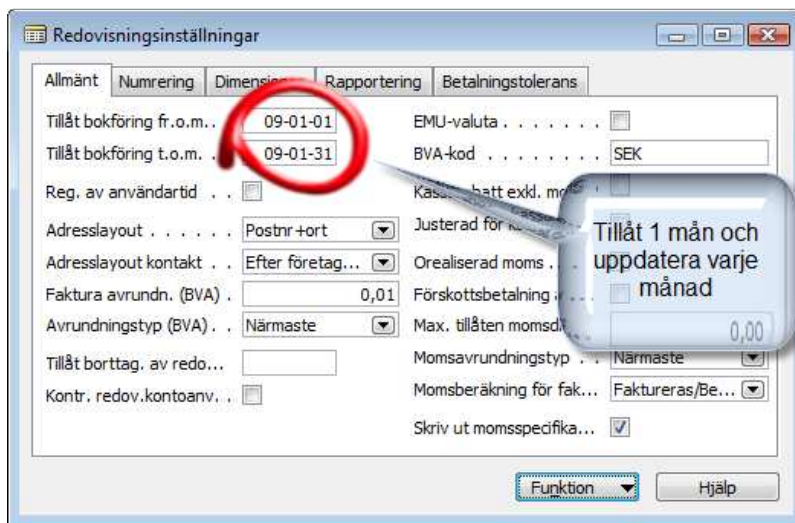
Redovisningsinställningar

Allmänt | Numrering | Dimensi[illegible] | Rapportering | Betalningstolerans

Tillåt bokföring fr.o.m.. . 09-01-01
Tillåt bokföring t.o.m. . 09-01-31
Reg. av användartid . .
Adresslayout . . . . . . Postnr+ort
Adresslayout kontakt . . Efter företag...
Faktura avrundn. (BVA) . 0,01
Avrundningstyp (BVA) . . Närmaste
Tillåt borttag. av redo...
Kontr. redov.kontoanv. .

EMU-valuta . . . . . . .
BVA-kod . . . . . . . SEK
Kas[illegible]batt exkl. mo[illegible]
Justerad för k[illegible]
Orealiserad moms . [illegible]
Förskottsbetalning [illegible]
Max. tillåten momsd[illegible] 0,00
Momsavrundningstyp . . Närmaste
Momsberäkning för fak... Faktureras/Be...
Skriv ut momsspecifika...

Tillåt 1 mån och uppdatera varje månad

Funktion
Hjälp